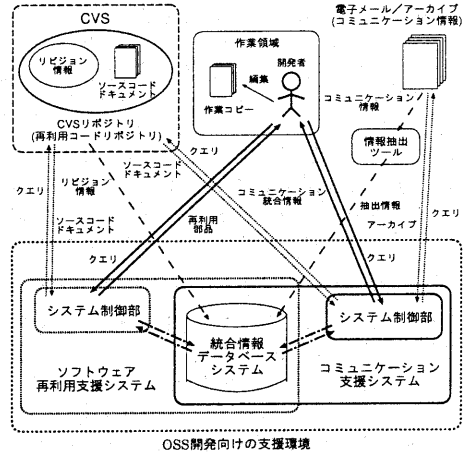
CVS

リビジョン情報

ソースコードドキュメント

CVSリポジトリ
(再利用コードリポジトリ)

作業領域

開発者

編集

作業コピー

電子メール／アーカイブ
(コミュニケーション情報)

コミュニケーション情報

情報抽出ツール

クエリ

リビジョン情報

ソースコードドキュメント

ソースコードドキュメント

クエリ

コミュニケーション統合情報

抽出情報

アーカイブ

クエリ

再利用部品

クエリ

クエリ

システム制御部

統合情報データベースシステム

システム制御部

ソフトウェア
再利用支援システム

コミュニケーション
支援システム

OSS開発向けの支援環境